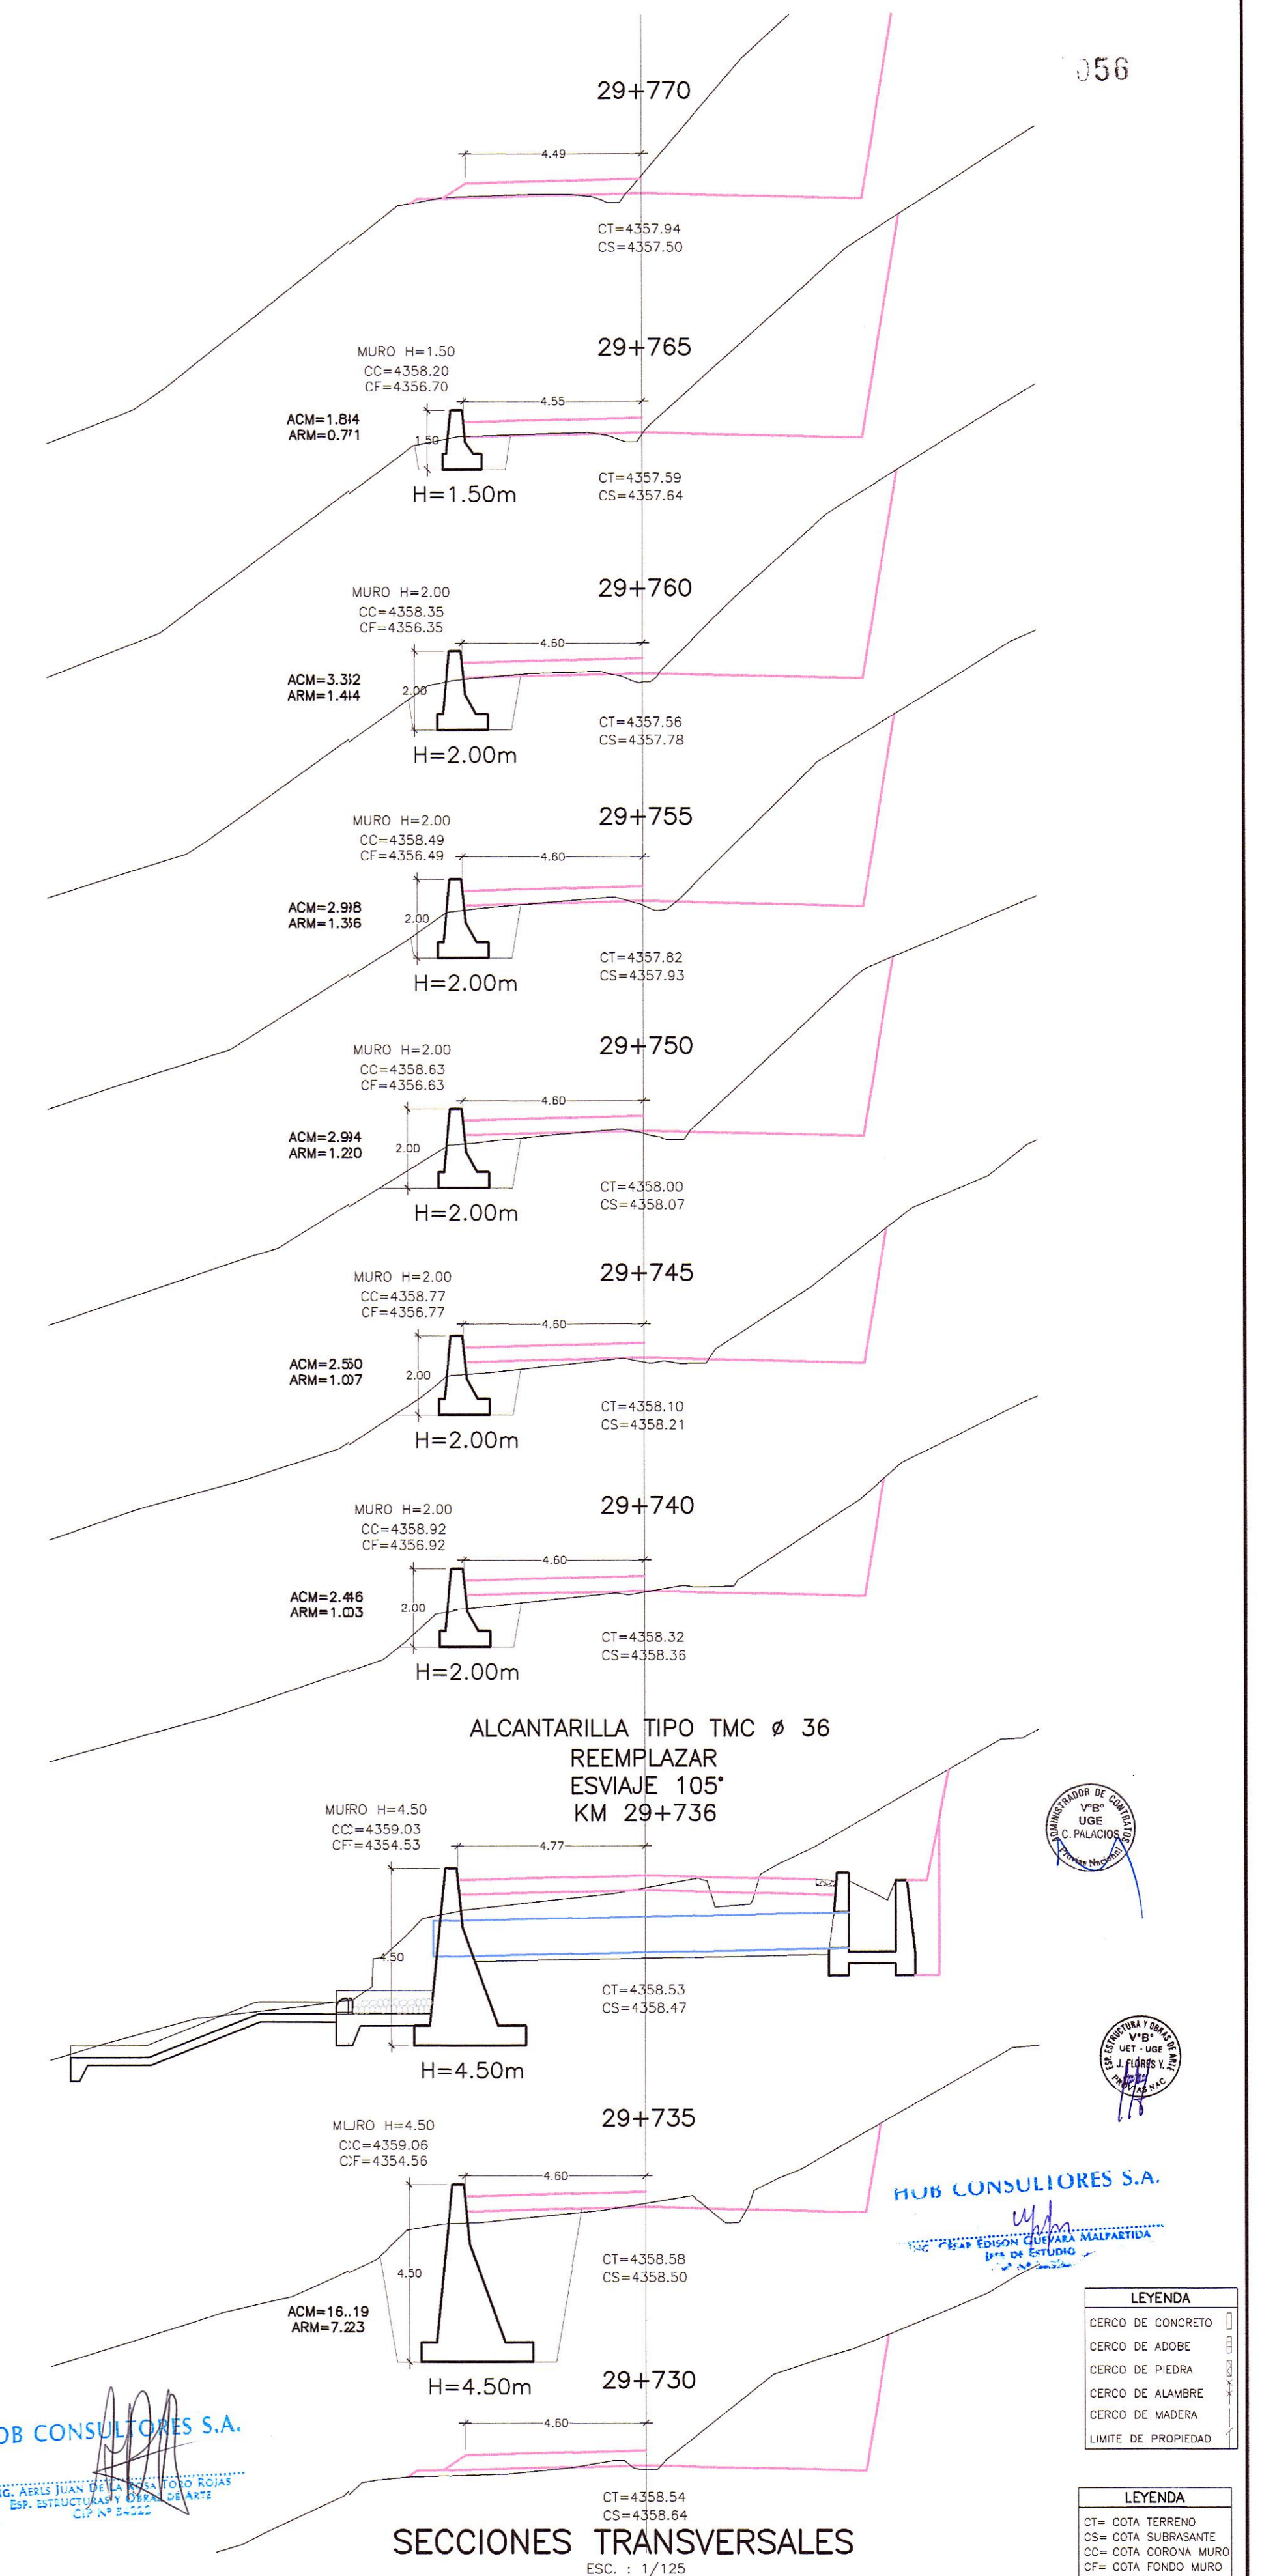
056

29+770

4.49

CT=4357.94
CS=4357.50

29+765

MURO H=1.50
CC=4358.20
CF=4356.70

4.55

ACM=1.814
ARM=0.771

1.50

H=1.50m

CT=4357.59
CS=4357.64

29+760

MURO H=2.00
CC=4358.35
CF=4356.35

4.60

ACM=3.312
ARM=1.414

2.00

H=2.00m

CT=4357.56
CS=4357.78

29+755

MURO H=2.00
CC=4358.49
CF=4356.49

4.60

ACM=2.918
ARM=1.356

2.00

H=2.00m

CT=4357.82
CS=4357.93

29+750

MURO H=2.00
CC=4358.63
CF=4356.63

4.60

ACM=2.914
ARM=1.220

2.00

H=2.00m

CT=4358.00
CS=4358.07

29+745

MURO H=2.00
CC=4358.77
CF=4356.77

4.60

ACM=2.550
ARM=1.007

2.00

H=2.00m

CT=4358.10
CS=4358.21

29+740

MURO H=2.00
CC=4358.92
CF=4356.92

4.60

ACM=2.416
ARM=1.003

2.00

H=2.00m

CT=4358.32
CS=4358.36

ALCANTARILLA TIPO TMC ø 36
REEMPLAZAR
ESVIAJE 105°
KM 29+736

MURO H=4.50
CC=4359.03
CF=4354.53

4.77

4.50

H=4.50m

CT=4358.53
CS=4358.47

ADMINISTRADOR DE CONTRATOS
V°B°
UGE
C. PALACIOS
Provias Nacional

ESP. ESTRUCTURA Y OBRAS DE ARTE
V°B°
UET - UGE
J. FLORES Y.
PROVIAS NAC.

29+735

MURO H=4.50
CC=4359.06
CF=4354.56

4.60

4.50

ACM=16..19
ARM=7.223

H=4.50m

CT=4358.58
CS=4358.50

HOB CONSULTORES S.A.
ING. CESAR EDISON GUEVARA MALPARTIDA
JEFE DE ESTUDIO

29+730

4.60

CT=4358.54
CS=4358.64

HOB CONSULTORES S.A.
ING. AERLS JUAN DE LA ROSA TORO ROJAS
ESP. ESTRUCTURAS Y OBRAS DE ARTE
CIP N° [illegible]

SECCIONES TRANSVERSALES
ESC. : 1/125

| LEYENDA |
|---|
| CERCO DE CONCRETO |
| CERCO DE ADOBE |
| CERCO DE PIEDRA |
| CERCO DE ALAMBRE |
| CERCO DE MADERA |
| LIMITE DE PROPIEDAD |

| LEYENDA |
|---|
| CT= COTA TERRENO |
| CS= COTA SUBRASANTE |
| CC= COTA CORONA MURO |
| CF= COTA FONDO MURO |